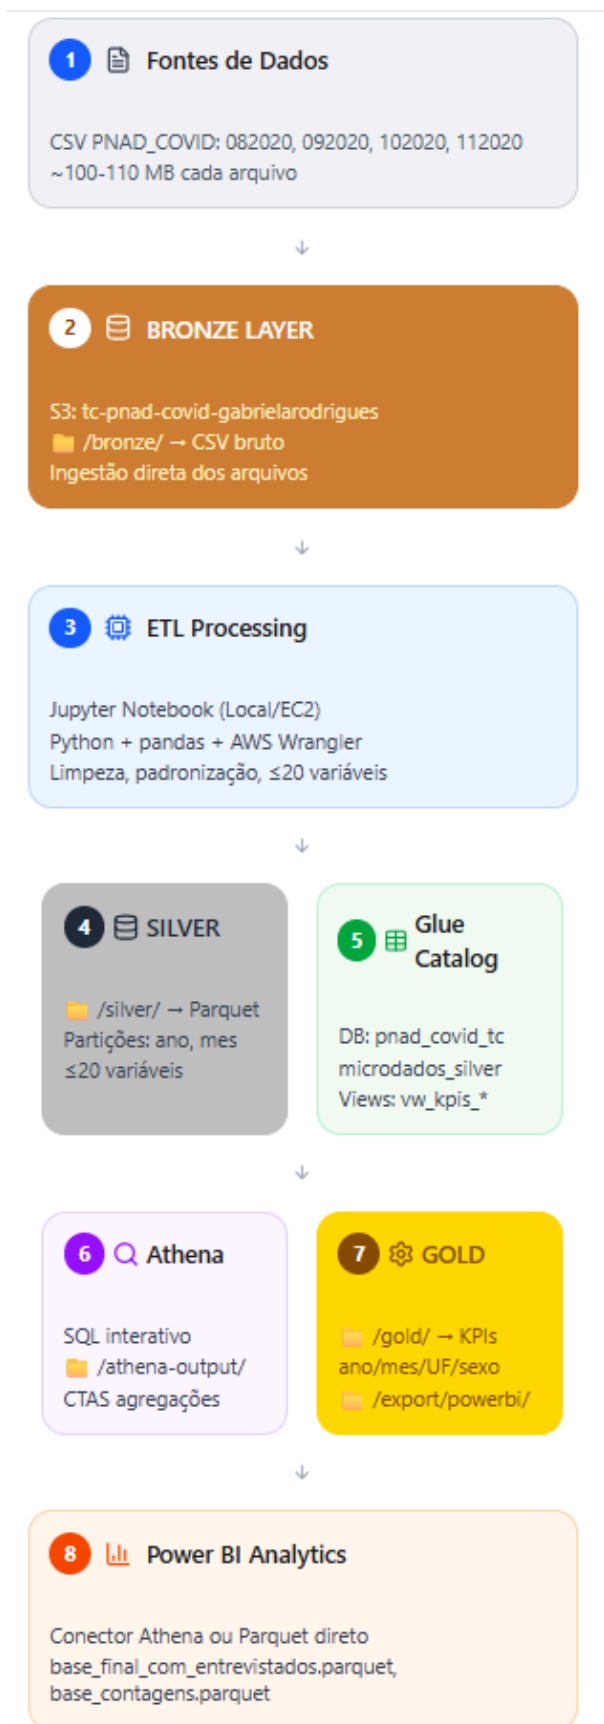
1 Fontes de Dados

CSV PNAD_COVID: 082020, 092020, 102020, 112020
~100-110 MB cada arquivo

↓

2 BRONZE LAYER

S3: tc-pnad-covid-gabrielarodrigues
/bronze/ → CSV bruto
Ingestão direta dos arquivos

↓

3 ETL Processing

Jupyter Notebook (Local/EC2)
Python + pandas + AWS Wrangler
Limpeza, padronização, ≤20 variáveis

↓

4 SILVER

/silver/ → Parquet
Partições: ano, mes
≤20 variáveis

5 Glue Catalog

DB: pnad_covid_tc
microdados_silver
Views: vw_kpis_*

↓

6 Athena

SQL interativo
/athena-output/
CTAS agregações

7 GOLD

/gold/ → KPIs
ano/mes/UF/sexo
/export/powerbi/

↓

8 Power BI Analytics

Conector Athena ou Parquet direto
base_final_com_entrevistados.parquet,
base_contagens.parquet